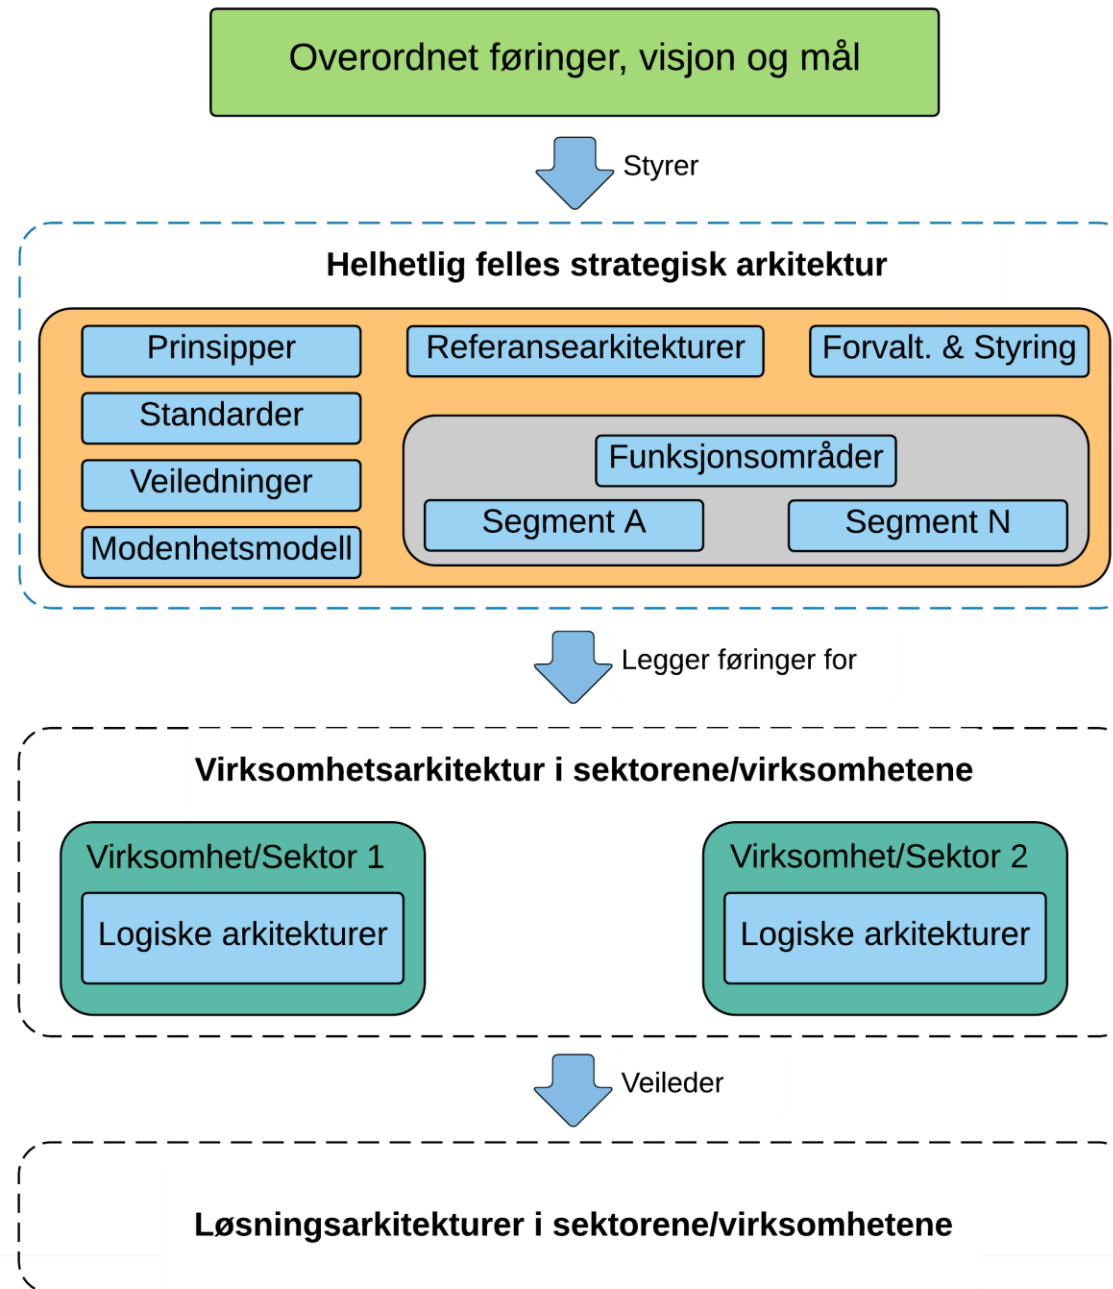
Overordnet føringer, visjon og mål

Styrer

Helhetlig felles strategisk arkitektur

Prinsipper

Referansearkitekturer

Forvalt. & Styring

Standarder

Veiledninger

Modenhetsmodell

Funksjonsområder

Segment A

Segment N

Legger føringer for

Virksomhetsarkitektur i sektorene/virksomhetene

Virksomhet/Sektor 1

Logiske arkitekturer

Virksomhet/Sektor 2

Logiske arkitekturer

Veileder

Løsningsarkitekturer i sektorene/virksomhetene